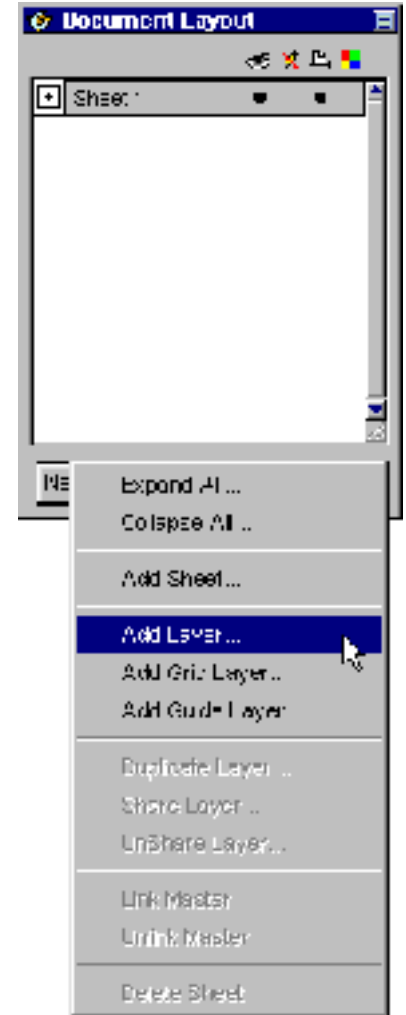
Document Layout

Sheet 1

Ne

Expand All...
Collapse All...

Add Sheet...

Add Layer...
Add Grid Layer...
Add Guide Layer

Duplicate Layer...
Share Layer...
UnShare Layer...

Link Master
Unlink Master

Delete Sheet